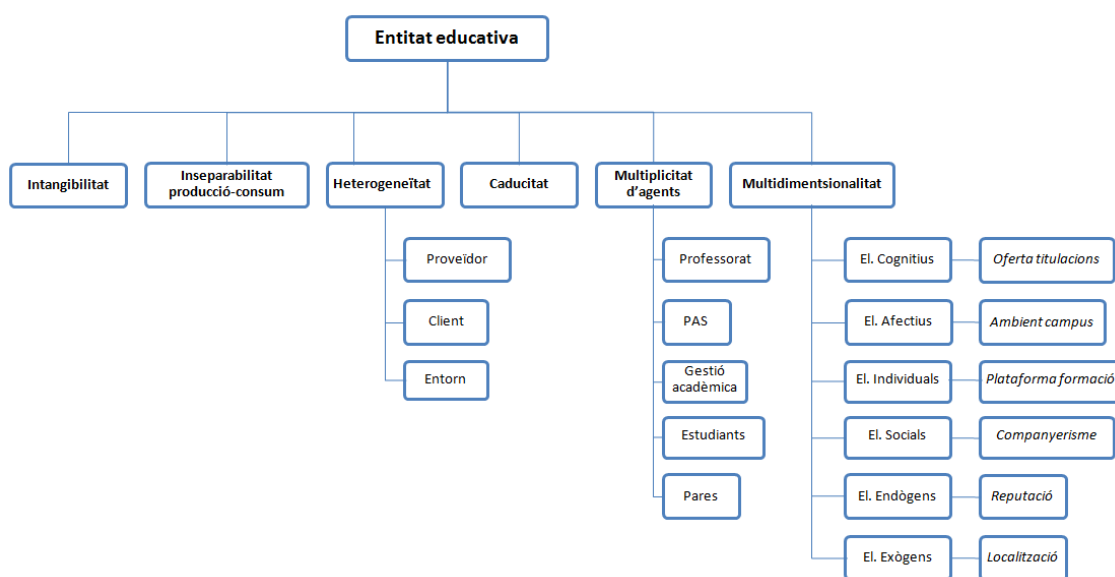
Entitat educativa

Intangibilitat

Inseparabilitat producció-consum

Heterogeneïtat

Proveïdor

Client

Entorn

Caducitat

Multiplicitat d'agents

Professorat

PAS

Gestió acadèmica

Estudiants

Pares

Multidimentsionalitat

El. Cognitius

Oferta titulacions

El. Afectius

Ambient campus

El. Individuals

Plataforma formació

El. Socials

Companyerisme

El. Endògens

Reputació

El. Exògens

Localització